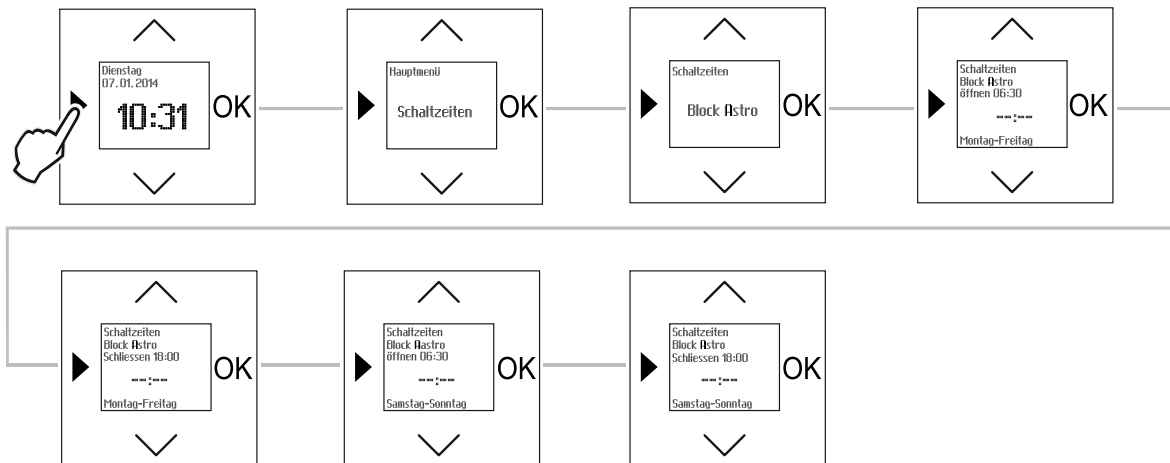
Dienstag
07.01.2014
10:31
OK

Hauptmenü
Schaltzeiten
OK

Schaltzeiten
Block Astro
OK

Schaltzeiten
Block Astro
öffnen 06:30
--:--
Montag-Freitag
OK

Schaltzeiten
Block Astro
Schliessen 18:00
--:--
Montag-Freitag
OK

Schaltzeiten
Block Aastro
öffnen 06:30
--:--
Samstag-Sonntag
OK

Schaltzeiten
Block Astro
Schliessen 18:00
--:--
Samstag-Sonntag
OK